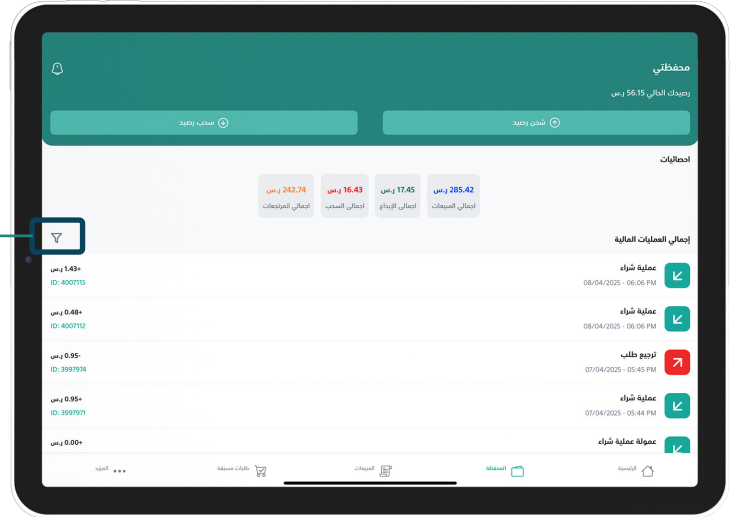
محفظتي

رصيدك الحالي 56.15 ر.س

شحن رصيد

سحب رصيد

احصائيات

285.42 ر.س
اجمالي المبيعات

17.45 ر.س
اجمالي الإيداع

16.43 ر.س
اجمالي السحب

242.74 ر.س
اجمالي المرتجعات

إجمالي العمليات المالية

عملية شراء
08/04/2025 - 06:06 PM
+1.43 ر.س
ID: 4007115

عملية شراء
08/04/2025 - 06:06 PM
+0.48 ر.س
ID: 4007112

ترجيع طلب
07/04/2025 - 05:45 PM
-0.95 ر.س
ID: 3997974

عملية شراء
07/04/2025 - 05:44 PM
+0.95 ر.س
ID: 3997971

عمولة عملية شراء
+0.00 ر.س

الرئيسية
المحفظة
المبيعات
طلبات مسبقة
المزيد